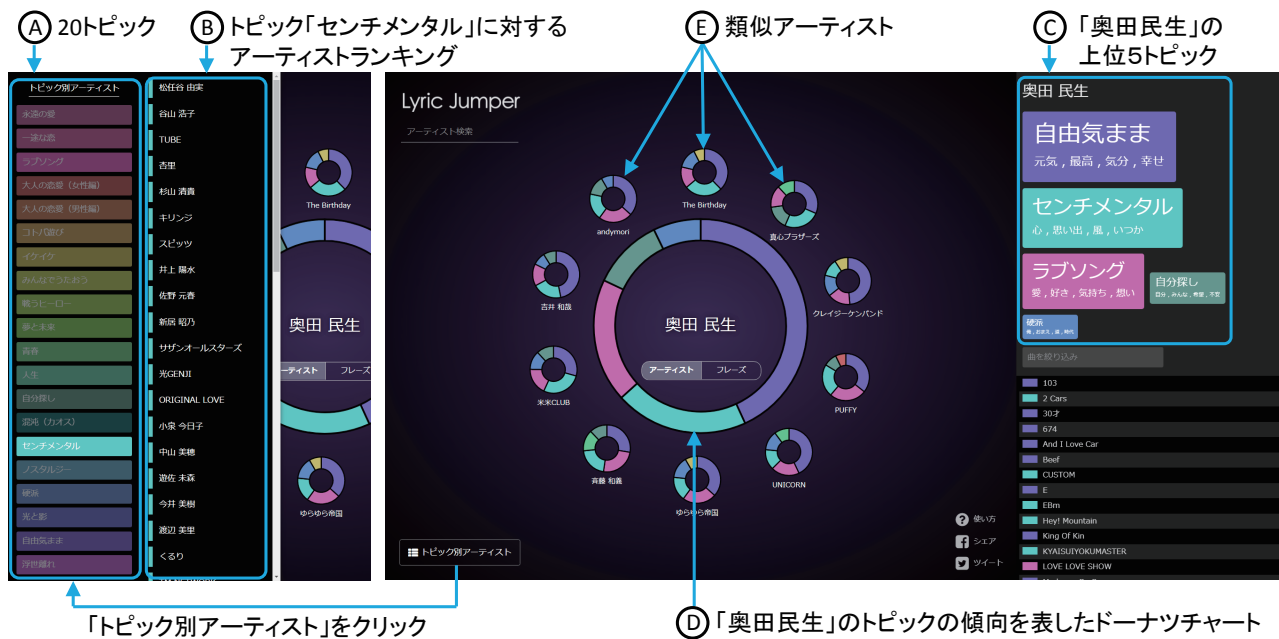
A 20トピック

B トピック「センチメンタル」に対するアーティストランキング

E 類似アーティスト

C 「奥田民生」の上位5トピック

トピック別アーティスト

永遠の愛
一途な恋
ラブソング
大人の恋愛（女性編）
大人の恋愛（男性編）
コトバ遊び
イケイケ
みんなでうたおう
戦うヒーロー
夢と未来
青春
人生
自分探し
混沌（カオス）
センチメンタル
ノスタルジー
破滅
光と影
自由気まま
浮世離れ

松任谷 由実
谷山 浩子
TUBE
杏里
杉山 清貴
キリンジ
スピッツ
井上 陽水
佐野 元春
新居 昭乃
サザンオールスターズ
光GENJI
ORIGINAL LOVE
小泉 今日子
中山 美穂
遊佐 未森
今井 美樹
渡辺 美里
くるり

The Birthday
奥田 民生
アーティスト フレーズ
ゆらゆら帝国

Lyric Jumper
アーティスト検索

andymori
The Birthday
真心ブラザーズ
吉井 和哉
クレイジーケンバンド
奥田 民生
アーティスト フレーズ
米米CLUB
PUFFY
斉藤 和義
UNICORN
ゆらゆら帝国

トピック別アーティスト

使い方
シェア
ツイート

奥田 民生
自由気まま
元気，最高，気分，幸せ
センチメンタル
心，思い出，風，いつか
ラブソング
愛，好き，気持ち，想い
自分探し
自分，みんな，希望，不安
破滅
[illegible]

曲を絞り込み
103
2 Cars
30才
674
And I Love Car
Beef
CUSTOM
E
EBm
Hey! Mountain
King Of Kin
KYAISUIYOKUMASTER
LOVE LOVE SHOW

「トピック別アーティスト」をクリック

D 「奥田民生」のトピックの傾向を表したドーナツチャート